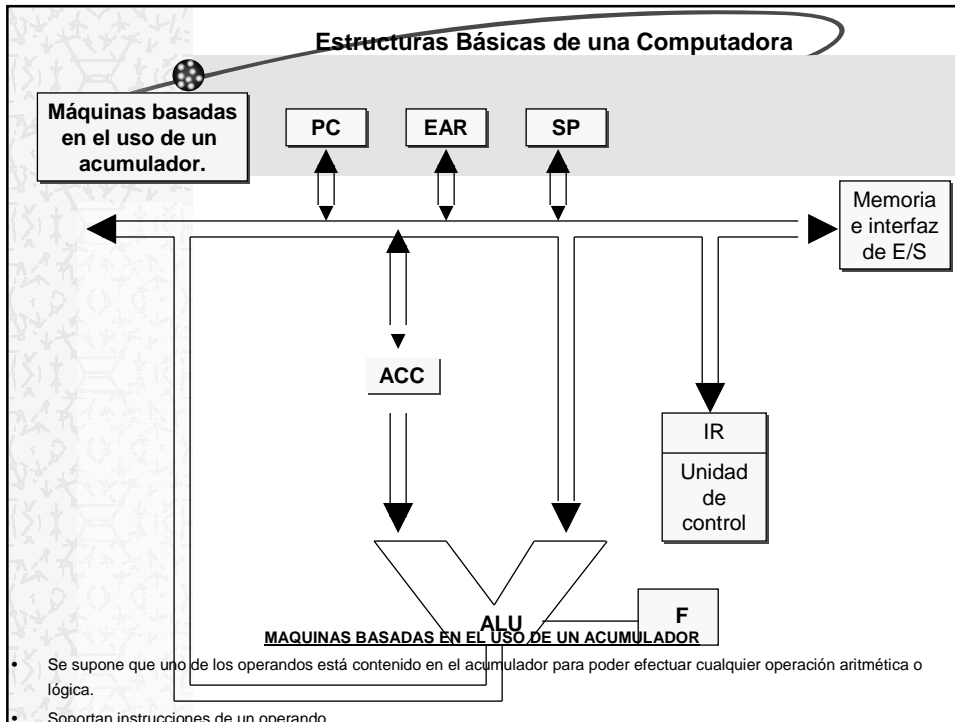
Estructuras Básicas de una Computadora

Máquinas basadas en el uso de un acumulador.

PC

EAR

SP

Memoria e interfaz de E/S

ACC

IR

Unidad de control

ALU

F

MAQUINAS BASADAS EN EL USO DE UN ACUMULADOR

• Se supone que uno de los operandos está contenido en el acumulador para poder efectuar cualquier operación aritmética o lógica.

• Soportan instrucciones de un operando.